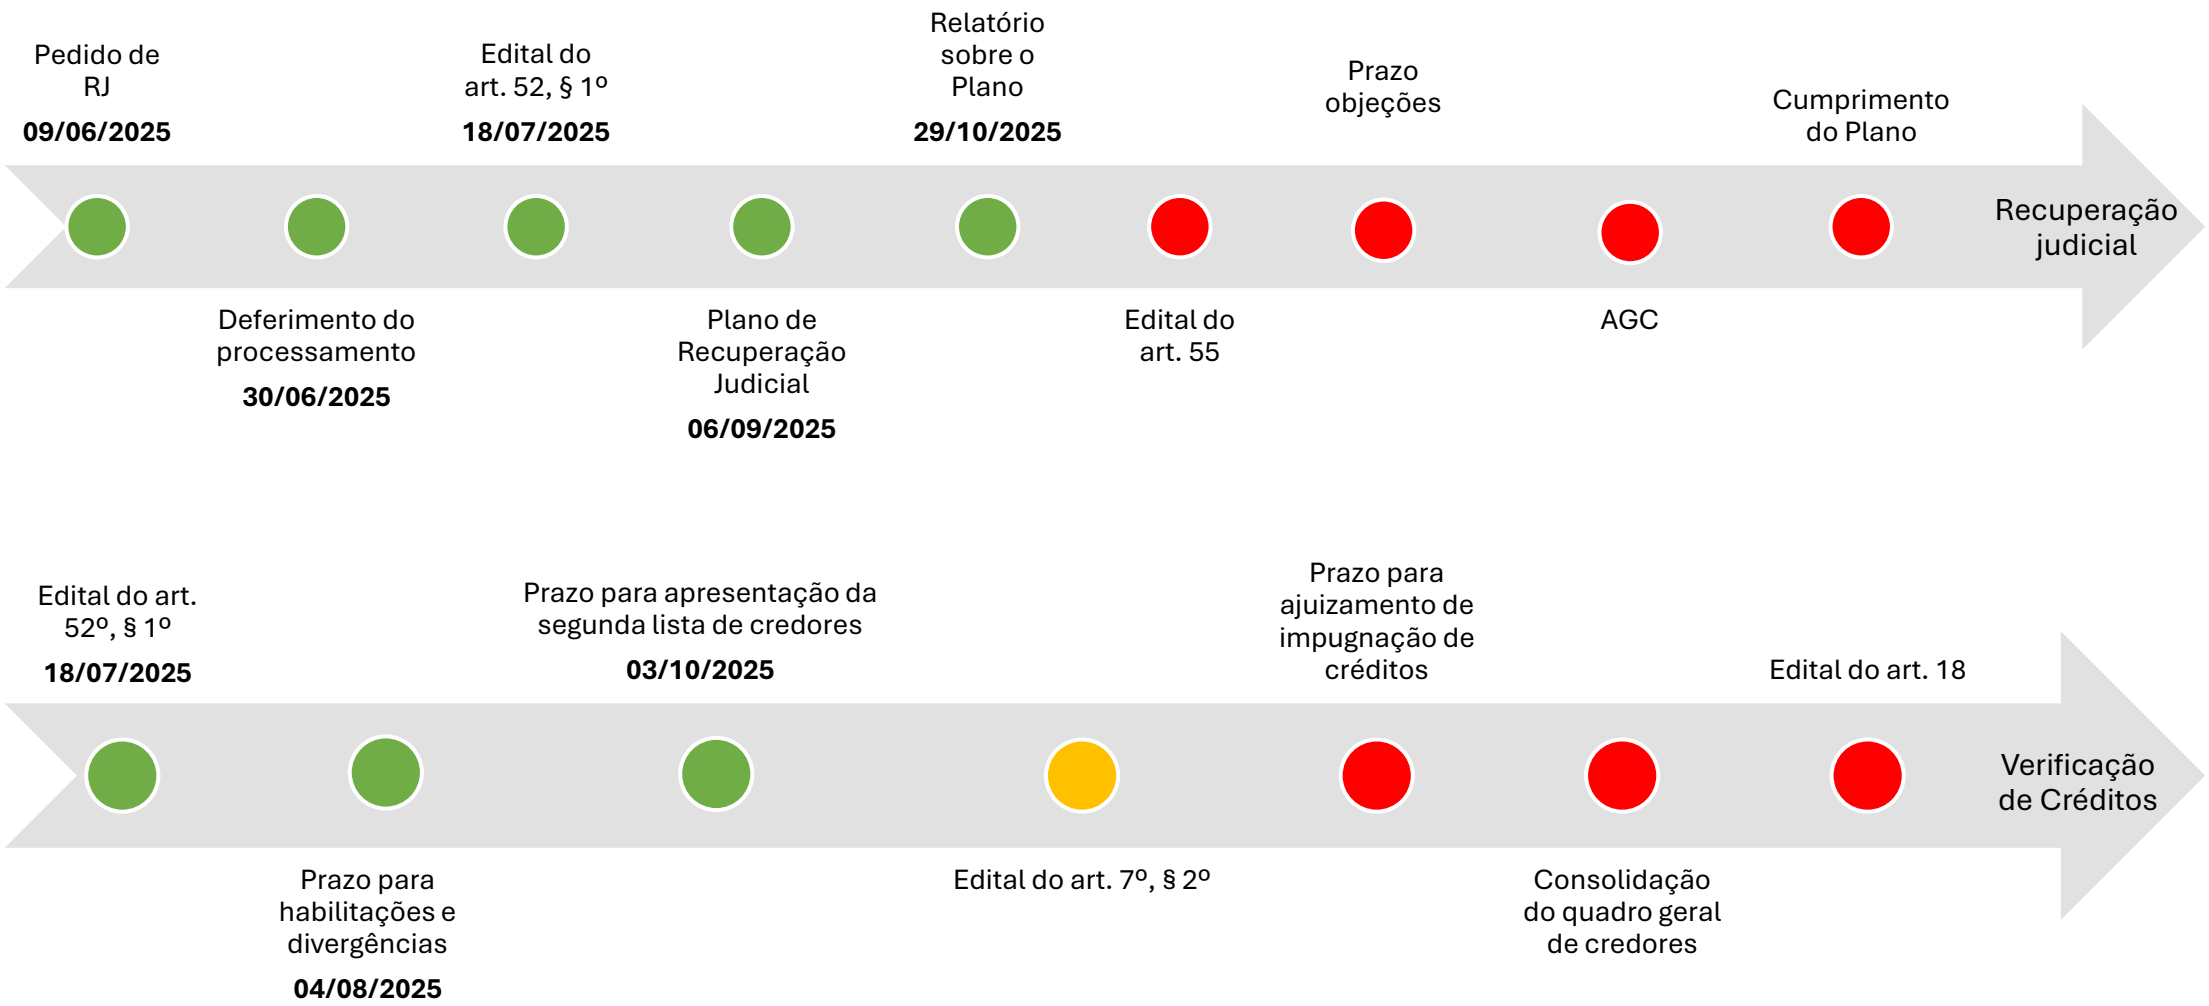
Pedido de RJ
09/06/2025

Deferimento do processamento
30/06/2025

Edital do art. 52, § 1º
18/07/2025

Plano de Recuperação Judicial
06/09/2025

Relatório sobre o Plano
29/10/2025

Edital do art. 55

Prazo objeções

AGC

Cumprimento do Plano

Recuperação judicial

Edital do art. 52º, § 1º
18/07/2025

Prazo para habilitações e divergências
04/08/2025

Prazo para apresentação da segunda lista de credores
03/10/2025

Edital do art. 7º, § 2º

Prazo para ajuizamento de impugnação de créditos

Consolidação do quadro geral de credores

Edital do art. 18

Verificação de Créditos